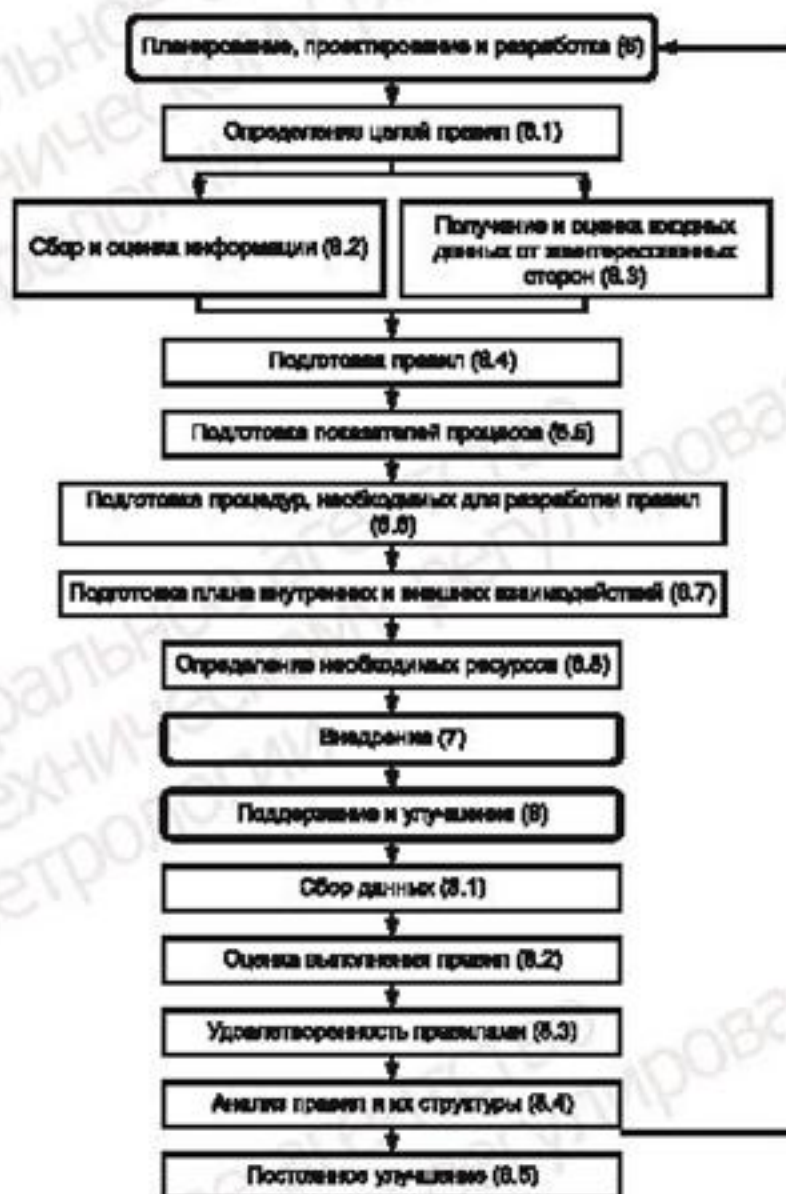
Планирование, проектирование и разработка (6)

Определение целей правил (6.1)

Сбор и оценка информации (6.2)

Получение и оценка входных данных от заинтересованных сторон (6.3)

Подготовка правил (6.4)

Подготовка показателей процессов (6.5)

Подготовка процедур, необходимых для разработки правил (6.6)

Подготовка плана внутренних и внешних взаимодействий (6.7)

Определение необходимых ресурсов (6.8)

Внедрение (7)

Поддержание и улучшение (8)

Сбор данных (8.1)

Оценка выполнения правил (8.2)

Удовлетворенность правилами (8.3)

Анализ правил и их структуры (8.4)

Постоянное улучшение (8.5)